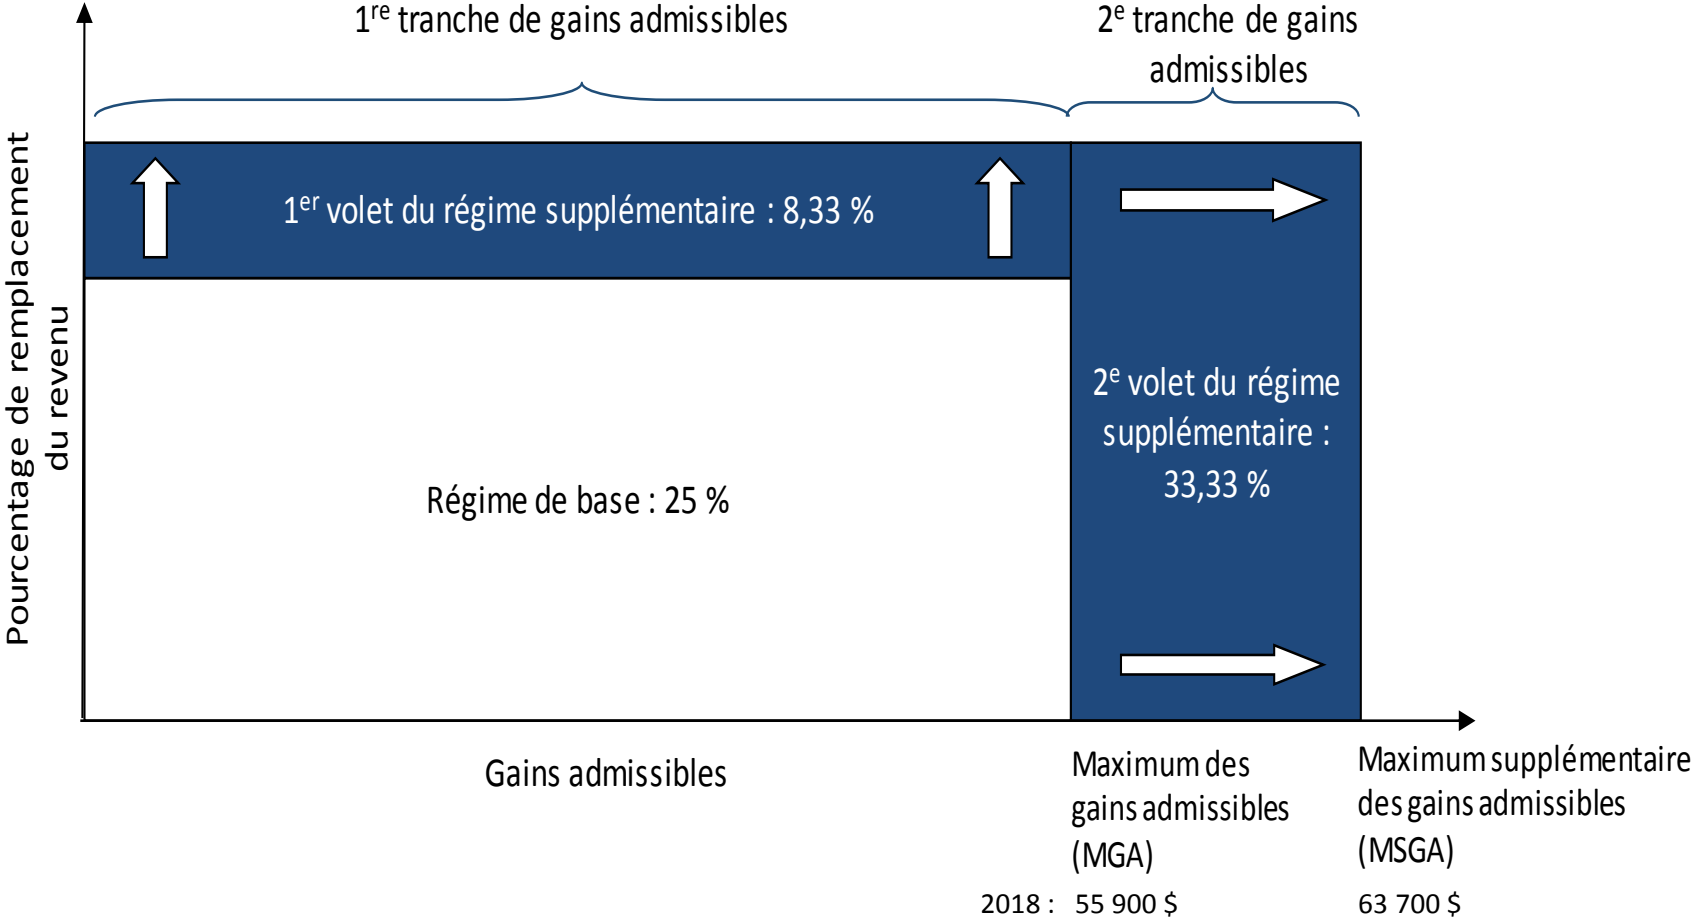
1$^{re}$ tranche de gains admissibles

2$^{e}$ tranche de gains admissibles

Pourcentage de remplacement du revenu

1$^{er}$ volet du régime supplémentaire : 8,33 %

2$^{e}$ volet du régime supplémentaire : 33,33 %

Régime de base : 25 %

Gains admissibles

Maximum des gains admissibles (MGA)

Maximum supplémentaire des gains admissibles (MSGA)

2018 : 55 900 $

63 700 $